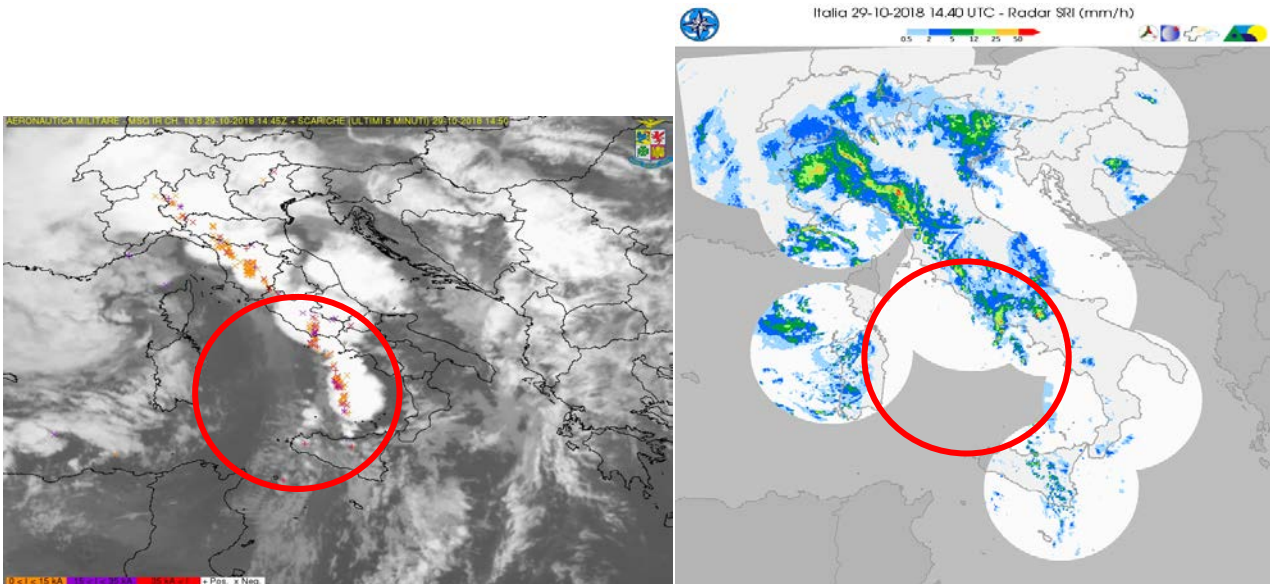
AERONAUTICA MILITARE - MSG IR CH. 10.8 29-10-2018 14:45Z + SCARICHE (ULTIMI 5 MINUTI) 29-10-2018 14:50

0 < i < 15 kA
15 kA < i < 35 kA
35 kA < i
+ Pos. x Neg.

Italia 29-10-2018 14.40 UTC - Radar SRI (mm/h)

0.5 2 5 12 25 50